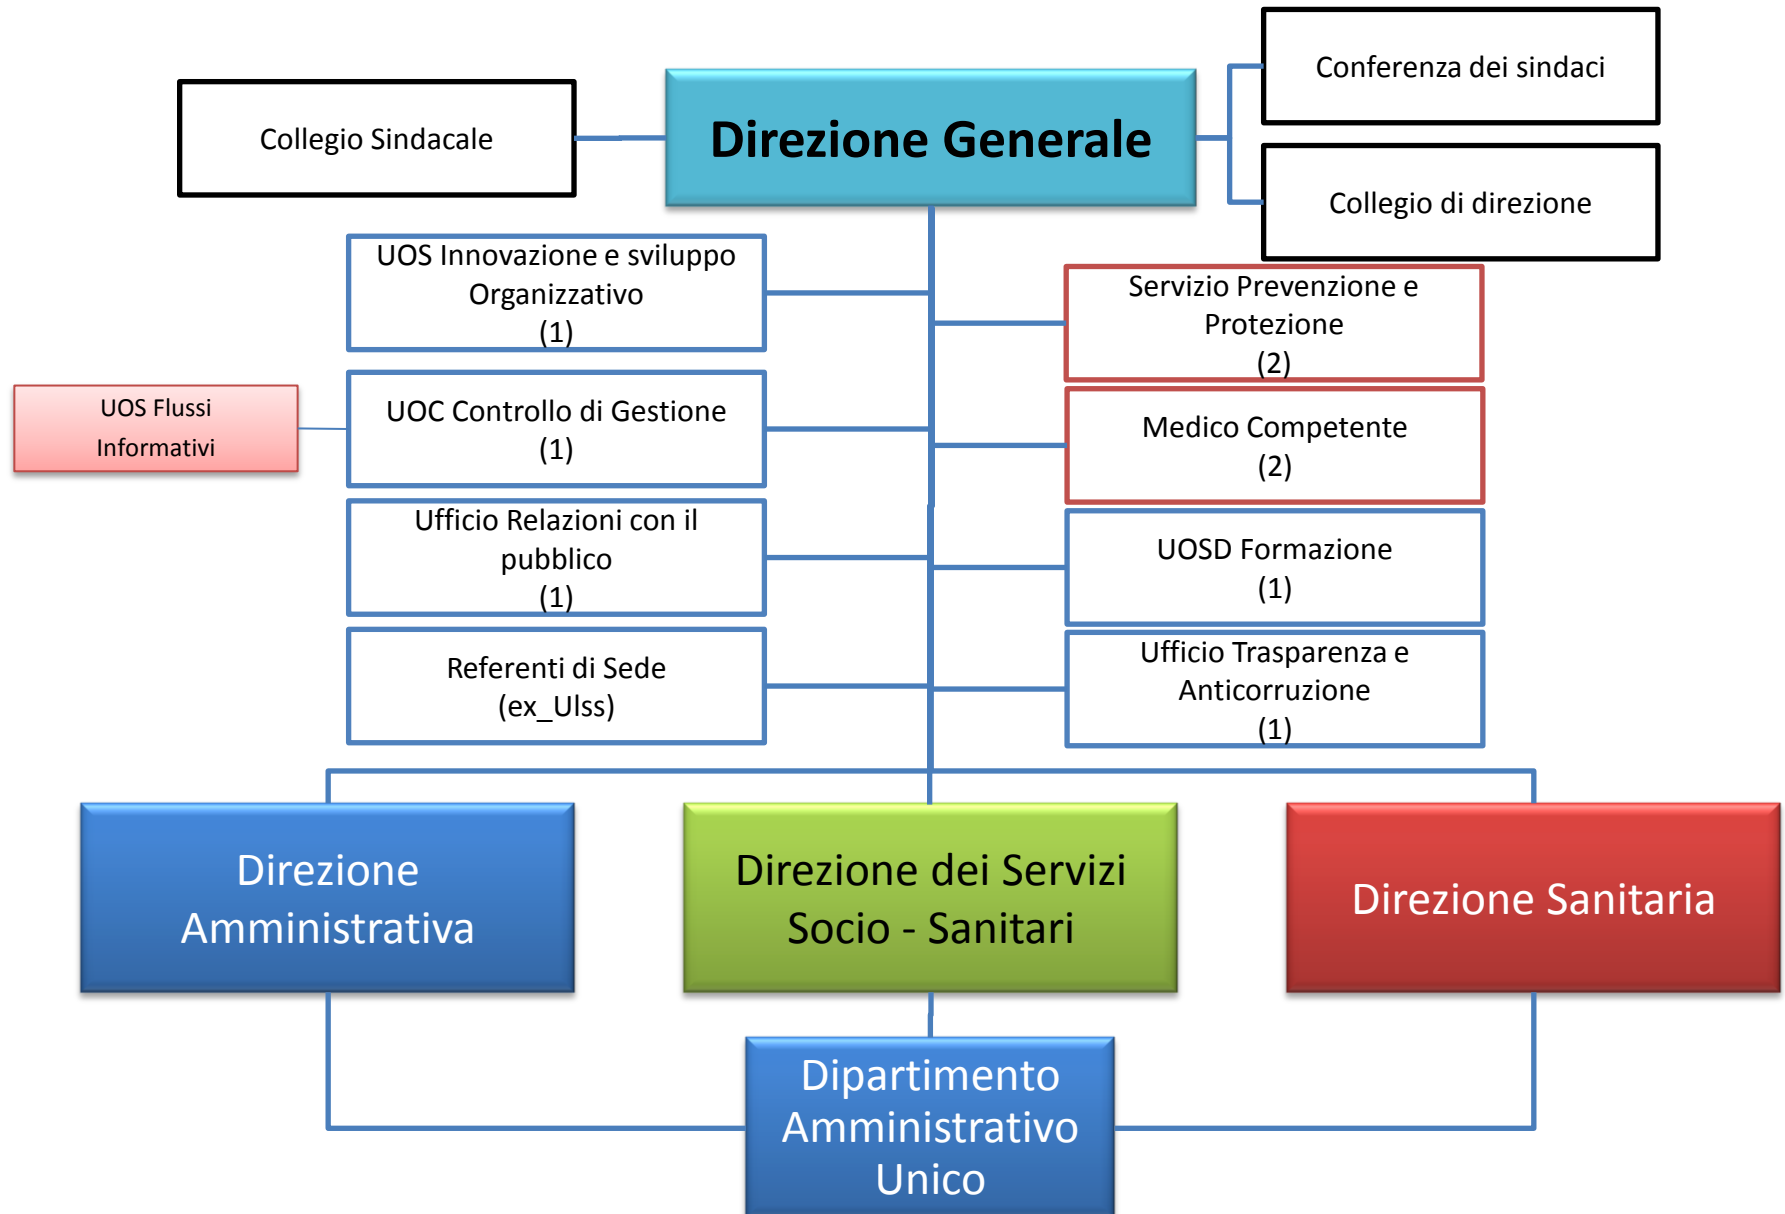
Conferenza dei sindaci

Collegio Sindacale

Direzione Generale

Collegio di direzione

UOS Innovazione e sviluppo Organizzativo
(1)

Servizio Prevenzione e Protezione
(2)

UOS Flussi Informativi

UOC Controllo di Gestione
(1)

Medico Competente
(2)

Ufficio Relazioni con il pubblico
(1)

UOSD Formazione
(1)

Referenti di Sede
(ex_Ulss)

Ufficio Trasparenza e Anticorruzione
(1)

Direzione Amministrativa

Direzione dei Servizi Socio - Sanitari

Direzione Sanitaria

Dipartimento Amministrativo Unico